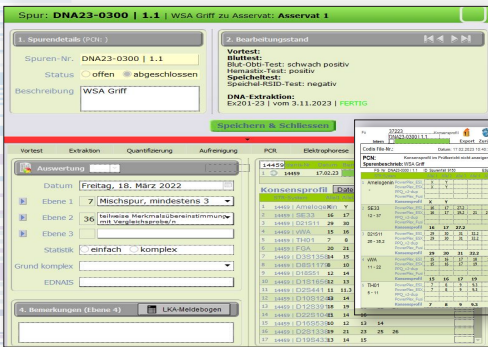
Spur: DNA23-0300 | 1.1 | WSA Griff zu Asservat: Asservat 1

1. Spurendetails (PON: )

Spuren-Nr. DNA23-0300 | 1.1

Status ○ offen ◉ abgeschlossen

Beschreibung WSA Griff

2. Bearbeitungsstand

Vortest:
Bluttest:
Blut-Obti-Test: schwach positiv
Hemastix-Test: positiv
Speicheltest:
Speichel-RSID-Test: negativ

DNA-Extraktion:
Ex201-23 | vom 3.11.2023 | FERTIG

Speichern & Schliessen

Vortest Extraktion Quantifizierung Aufreinigung PCR Elektrophorese

Auswertung

Datum Freitag, 18. März 2022

Ebene 1 7 Mischspur, mindestens 3

Ebene 2 36 teilweise Merkmalsübereinstimmung mit Vergleichsprobe/n

Ebene 3

Statistik ○ einfach ○ komplex

Grund komplex

EDNAIS

4. Bemerkungen (Ebene 4) LKA-Meldebogen

14459
1 14459 17.02.23

Konsensprofil Date

14459 Amelogenin X Y
14459 SE33 16 17
14459 D21S11
14459 vWA 15 16
14459 TH01 7 8
14459 FGA 20 21
14459 D3S1358 14 15
14459 D8S1179 8 10
14459 D18S51 12 14
14459 D10S1248 12 13
14459 D22S1045 11 11.3
14459 D19S433 13 14
14459 D12S391 18 19
14459 D2S1338 17 20
14459 D2S441 10 11
14459 D16S539 12 13 14
14459 D1S1656 23 25 26
14459 D19S433 14 15

37323
DNA23-0300 1.1
Export Zoom
Codie file-Nr.: Datum: 17.02.2023
PCN:
Spurenbeschreib: WSA Griff
Amelogenin X Y
SE33 16 17 27.2
D21S11
vWA
TH01 7 8
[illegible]